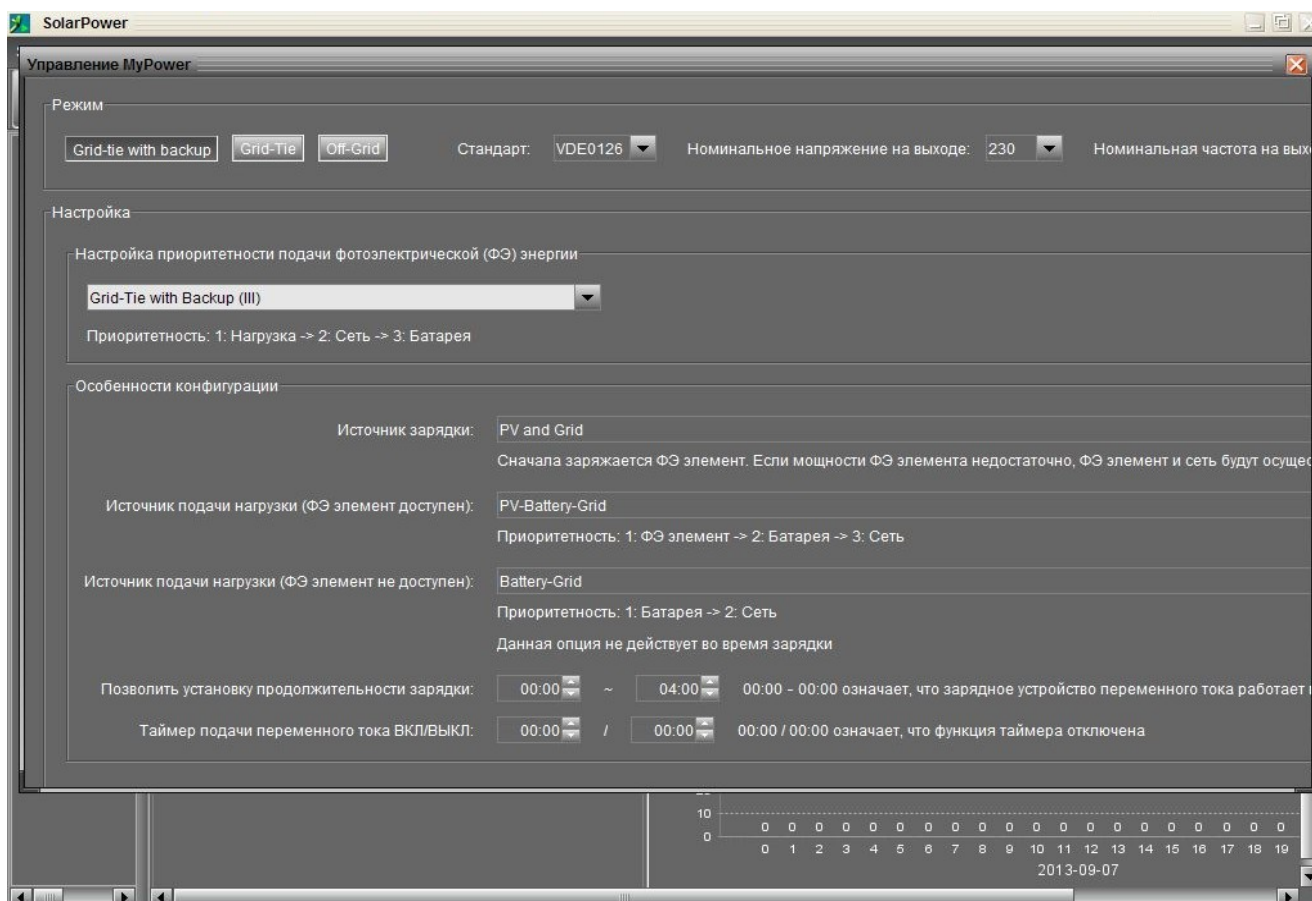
SolarPower

Управление MyPower

Режим

Grid-tie with backup | Grid-Tie | Off-Grid

Стандарт: VDE0126

Номинальное напряжение на выходе: 230

Номинальная частота на вых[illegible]

Настройка

Настройка приоритетности подачи фотоэлектрической (ФЭ) энергии

Grid-Tie with Backup (III)

Приоритетность: 1: Нагрузка -> 2: Сеть -> 3: Батарея

Особенности конфигурации

Источник зарядки: PV and Grid

Сначала заряжается ФЭ элемент. Если мощности ФЭ элемента недостаточно, ФЭ элемент и сеть будут осущес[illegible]

Источник подачи нагрузки (ФЭ элемент доступен): PV-Battery-Grid

Приоритетность: 1: ФЭ элемент -> 2: Батарея -> 3: Сеть

Источник подачи нагрузки (ФЭ элемент не доступен): Battery-Grid

Приоритетность: 1: Батарея -> 2: Сеть

Данная опция не действует во время зарядки

Позволить установку продолжительности зарядки: 00:00 ~ 04:00 00:00 - 00:00 означает, что зарядное устройство переменного тока работает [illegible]

Таймер подачи переменного тока ВКЛ/ВЫКЛ: 00:00 / 00:00 00:00 / 00:00 означает, что функция таймера отключена

10
0
0 0 0 0 0 0 0 0 0 0 0 0 0 0 0 0 0 0 0 0
0 1 2 3 4 5 6 7 8 9 10 11 12 13 14 15 16 17 18 19
2013-09-07